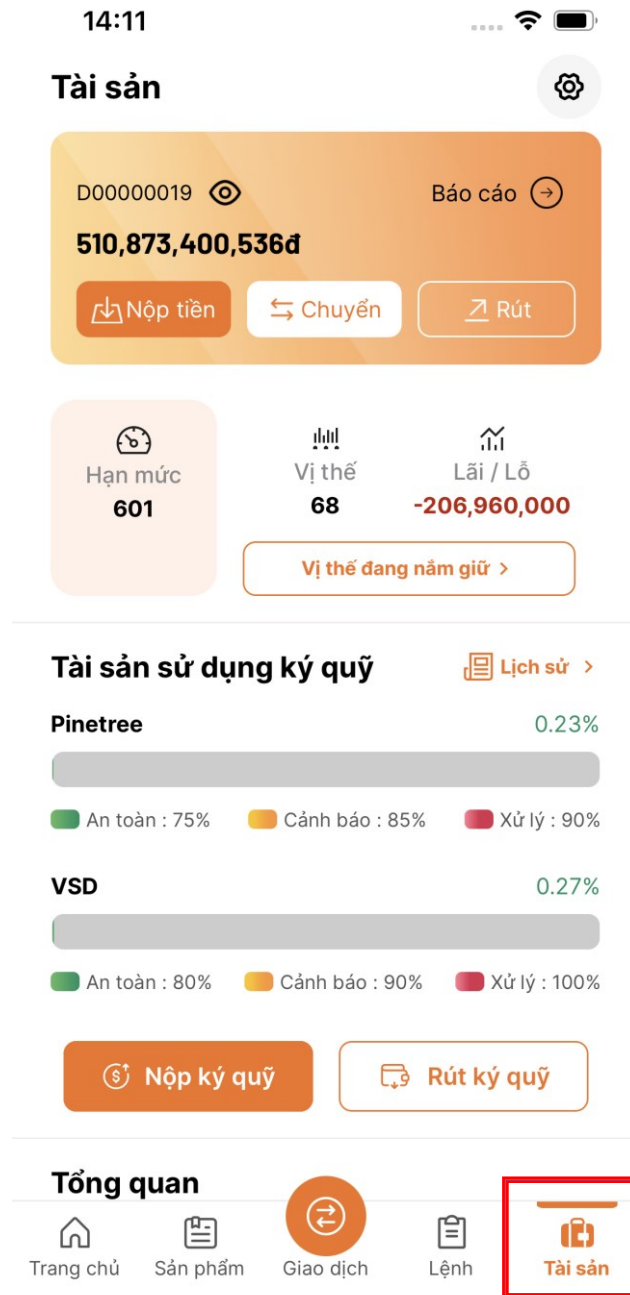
14:11

Tài sản

D00000019

Báo cáo

510,873,400,536đ

Nộp tiền

Chuyển

Rút

Hạn mức
601

Vị thế
68

Lãi / Lỗ
-206,960,000

Vị thế đang nắm giữ >

Tài sản sử dụng ký quỹ

Lịch sử >

Pinetree

0.23%

An toàn : 75%

Cảnh báo : 85%

Xử lý : 90%

VSD

0.27%

An toàn : 80%

Cảnh báo : 90%

Xử lý : 100%

Nộp ký quỹ

Rút ký quỹ

Tổng quan

Trang chủ

Sản phẩm

Giao dịch

Lệnh

Tài sản